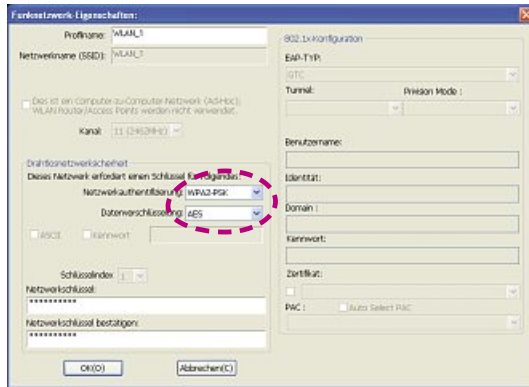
Funknetzwerk-Eigenschaften:

Profilname: WLAN_1

Netzwerkname (SSID): WLAN_1

Dies ist ein Computer-zu-Computer-Netzwerk (Ad-Hoc); WLAN Router/Access Points werden nicht verwendet.

Kanal: 11 (2462MHz)

Drahtlosnetzwerksicherheit

Dieses Netzwerk erfordert einen Schlüssel für Folgendes:

Netzwerkauthentifizierung: WPA2-PSK

Datenverschlüsselung: AES

ASCII Kennwort

Schlüsselindex 1

Netzwerkschlüssel:
**********

Netzwerkschlüssel bestätigen:
**********

OK(O) Abbrechen(C)

802.1x-Konfiguration

EAP-TYP:
GTC

Tunnel: Provision Mode :

Benutzername:

Identität:

Domain :

Kennwort:

Zertifikat:

PAC : Auto Select PAC